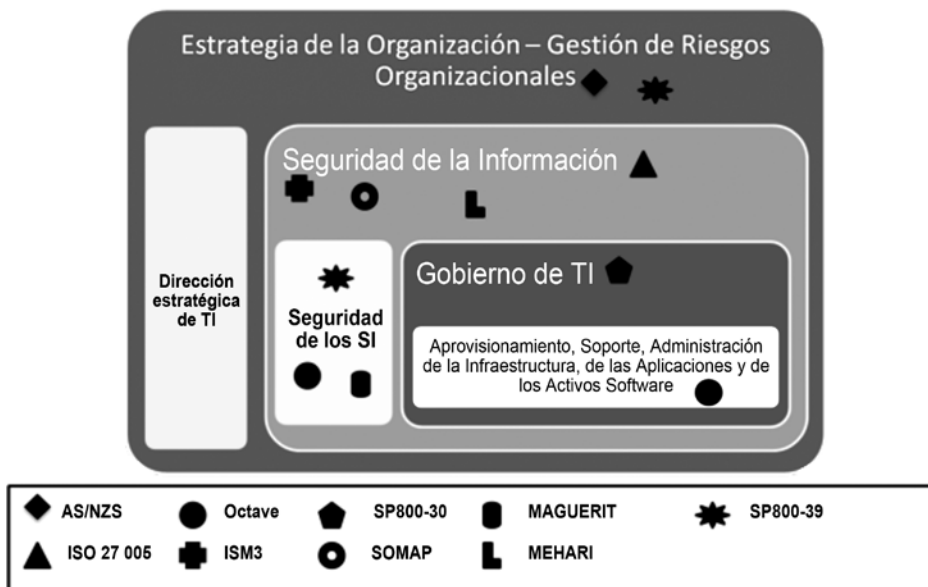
Estrategia de la Organización – Gestión de Riesgos Organizacionales

Dirección estratégica de TI

Seguridad de la Información

Seguridad de los SI

Gobierno de TI

Aprovisionamiento, Soporte, Administración de la Infraestructura, de las Aplicaciones y de los Activos Software

AS/NZS
Octave
SP800-30
MAGUERIT
SP800-39
ISO 27 005
ISM3
SOMAP
MEHARI